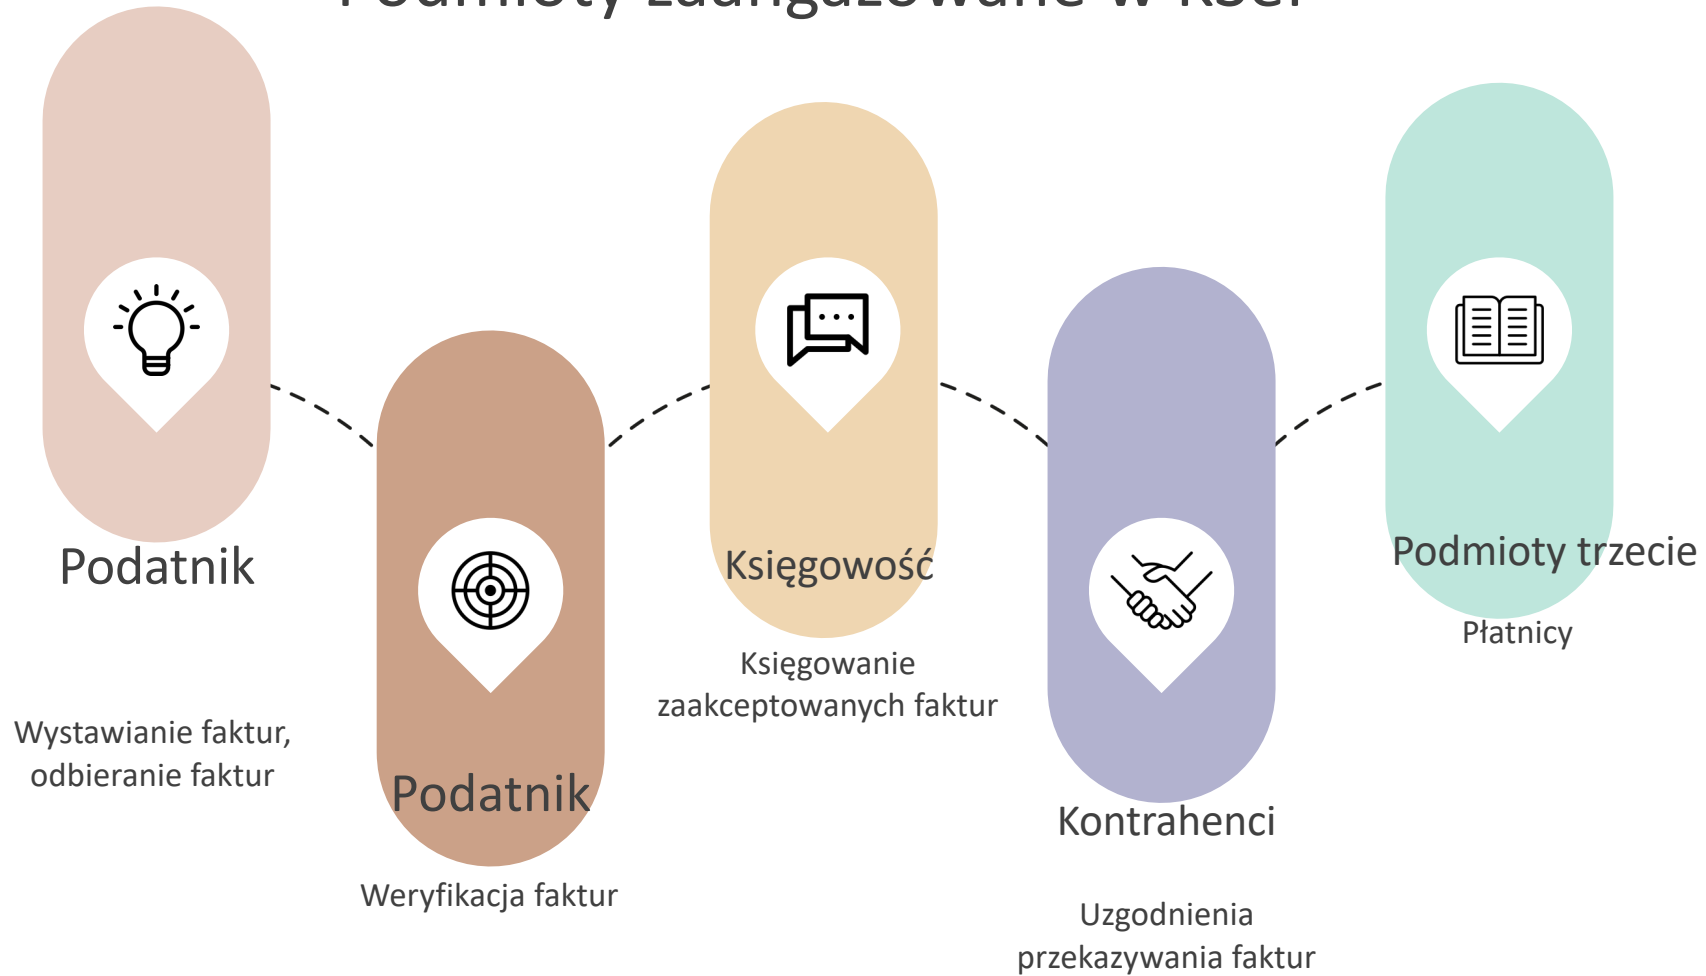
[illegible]

Podatnik

Wystawianie faktur, odbieranie faktur

Podatnik

Weryfikacja faktur

Księgowość

Księgowanie zaakceptowanych faktur

Kontrahenci

Uzgodnienia przekazywania faktur

Podmioty trzecie

Płatnicy